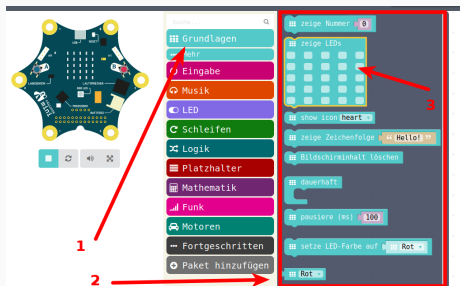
Suche...

Grundlagen

Mehr

Eingabe

Musik

LED

Schleifen

Logik

Platzhalter

Mathematik

Funk

Motoren

Fortgeschritten

Paket hinzufügen

zeige Nummer 0

zeige LEDs

show icon heart

zeige Zeichenfolge "Hello!"

Bildschirminhalt löschen

dauerhaft

pausiere (ms) 100

setze LED-Farbe auf Rot

Rot

1

2

3